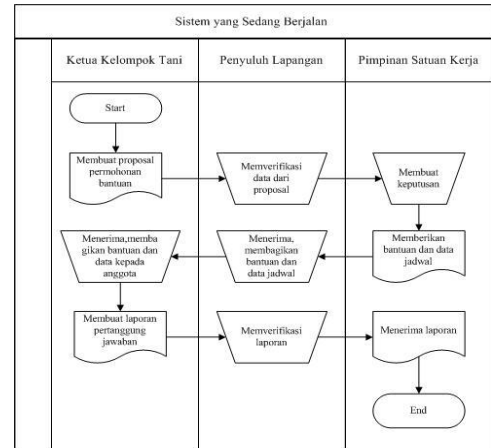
Sistem yang Sedang Berjalan

Ketua Kelompok Tani

Penyuluh Lapangan

Pimpinan Satuan Kerja

Start

Membuat proposal permohonan bantuan

Memverifikasi data dari proposal

Membuat keputusan

Menerima,membagikan bantuan dan data kepada anggota

Menerima, membagikan bantuan dan data jadwal

Memberikan bantuan dan data jadwal

Membuat laporan pertanggung jawaban

Memverifikasi laporan

Menerima laporan

End